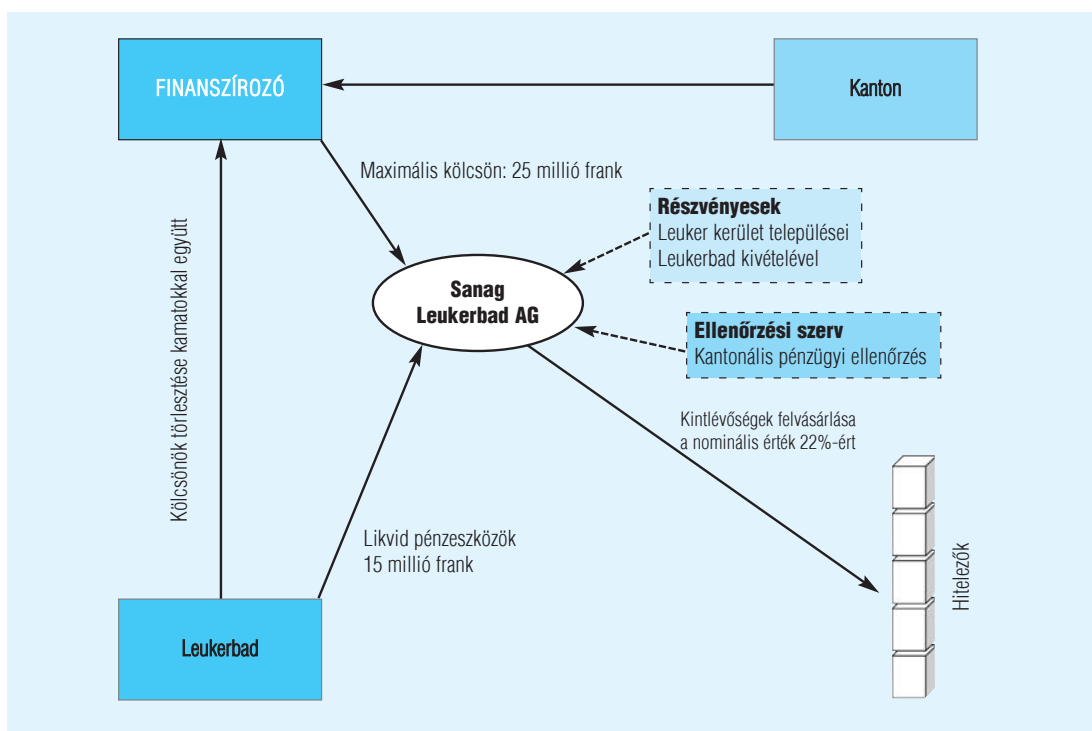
FINANSZÍROZÓ

Kanton

Maximális kölcsön: 25 millió frank

Részvényesek
Leuker kerület települései
Leukerbad kivételével

Sanag
Leukerbad AG

Ellenőrzési szerv
Kantonális pénzügyi ellenőrzés

Kölcsönök törlesztése kamatokkal együtt

Kintlévőségek felvásárlása
a nominális érték 22%-ért

Likvid pénzeszközök
15 millió frank

Hitelezők

Leukerbad